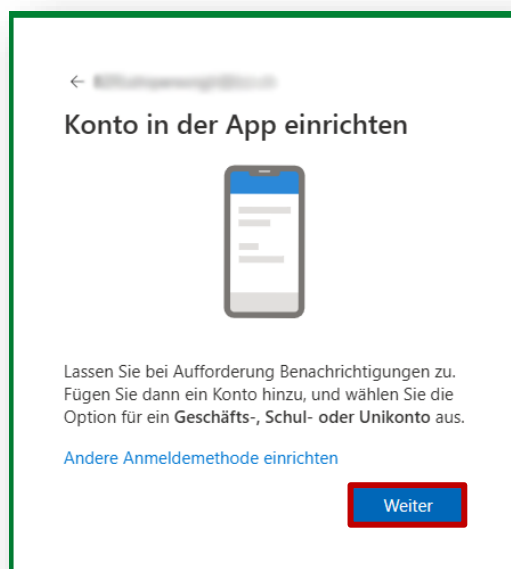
← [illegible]

Konto in der App einrichten

Lassen Sie bei Aufforderung Benachrichtigungen zu. Fügen Sie dann ein Konto hinzu, und wählen Sie die Option für ein **Geschäfts-, Schul- oder Unikonto** aus.

Andere Anmeldemethode einrichten

Weiter